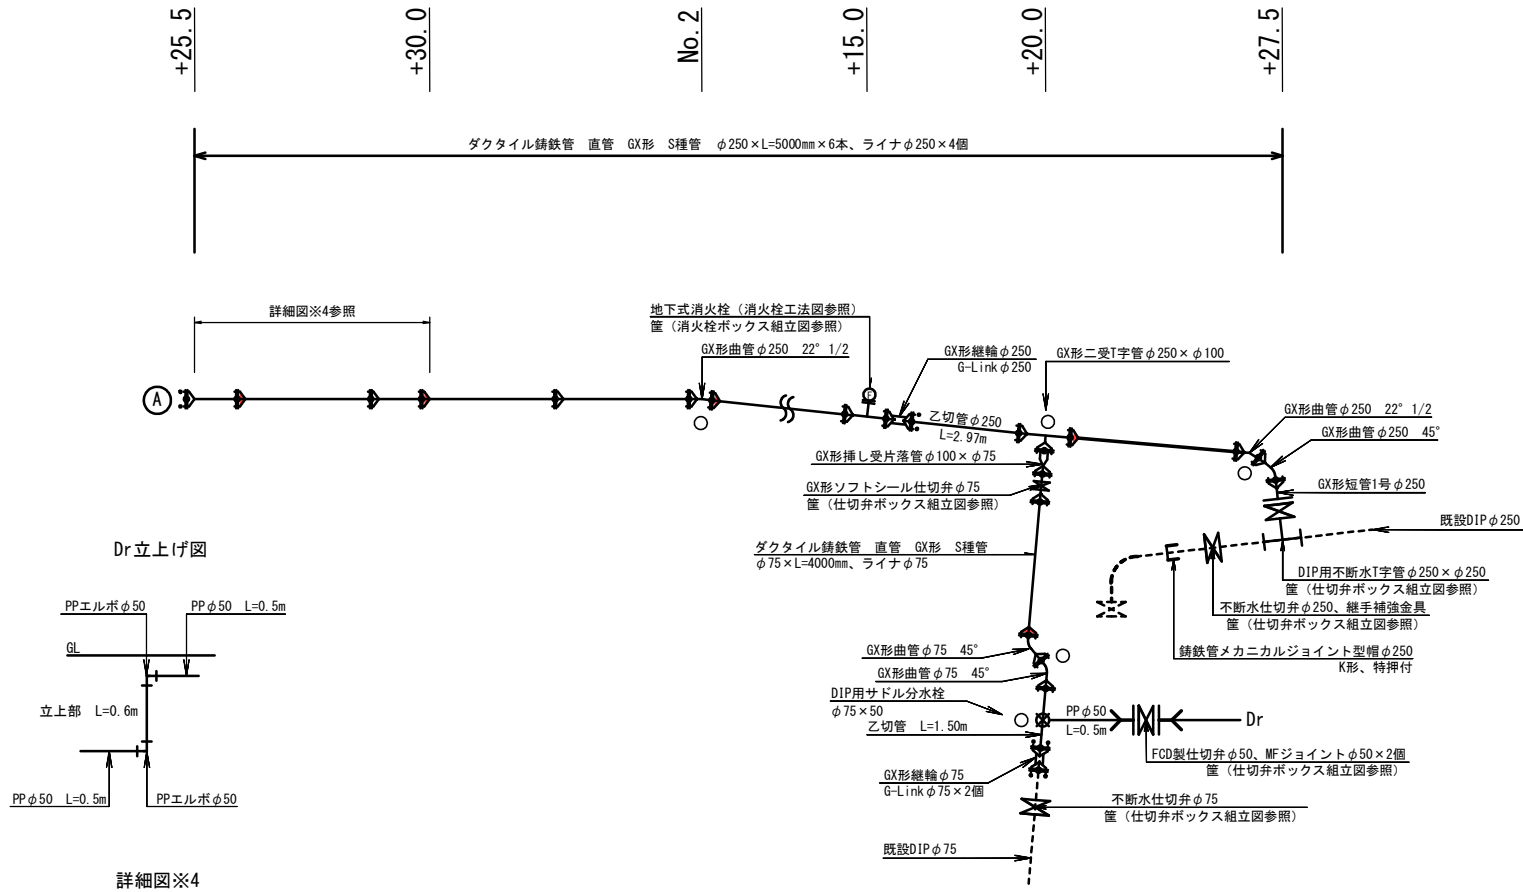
+25.5
+30.0
No.2
+15.0
+20.0
+27.5

ダクタイル鋳鉄管　直管　GX形　S種管　$\phi$250×L=5000mm×6本、ライナ$\phi$250×4個

詳細図※4参照

地下式消火栓（消火栓工法図参照）
筐（消火栓ボックス組立図参照）

GX形曲管$\phi$250　22°1/2

GX形継輪$\phi$250
G-Link$\phi$250

GX形二受T字管$\phi$250×$\phi$100

乙切管$\phi$250
L=2.97m

GX形曲管$\phi$250　22°1/2
GX形曲管$\phi$250　45°

A

GX形挿し受片落管$\phi$100×$\phi$75

GX形ソフトシール仕切弁$\phi$75
筐（仕切弁ボックス組立図参照）

GX形短管1号$\phi$250

既設DIP$\phi$250

Dr立上げ図

ダクタイル鋳鉄管　直管　GX形　S種管
$\phi$75×L=4000mm、ライナ$\phi$75

DIP用不断水T字管$\phi$250×$\phi$250
筐（仕切弁ボックス組立図参照）

不断水仕切弁$\phi$250、継手補強金具
筐（仕切弁ボックス組立図参照）

鋳鉄管メカニカルジョイント型帽$\phi$250
K形、特押付

PPエルボ$\phi$50
PP$\phi$50　L=0.5m
GL
立上部　L=0.6m
PP$\phi$50　L=0.5m
PPエルボ$\phi$50

GX形曲管$\phi$75　45°
GX形曲管$\phi$75　45°

DIP用サドル分水栓
$\phi$75×50
乙切管　L=1.50m

PP$\phi$50
L=0.5m

Dr

FCD製仕切弁$\phi$50、MFジョイント$\phi$50×2個
筐（仕切弁ボックス組立図参照）

GX形継輪$\phi$75
G-Link$\phi$75×2個

不断水仕切弁$\phi$75
筐（仕切弁ボックス組立図参照）

既設DIP$\phi$75

詳細図※4